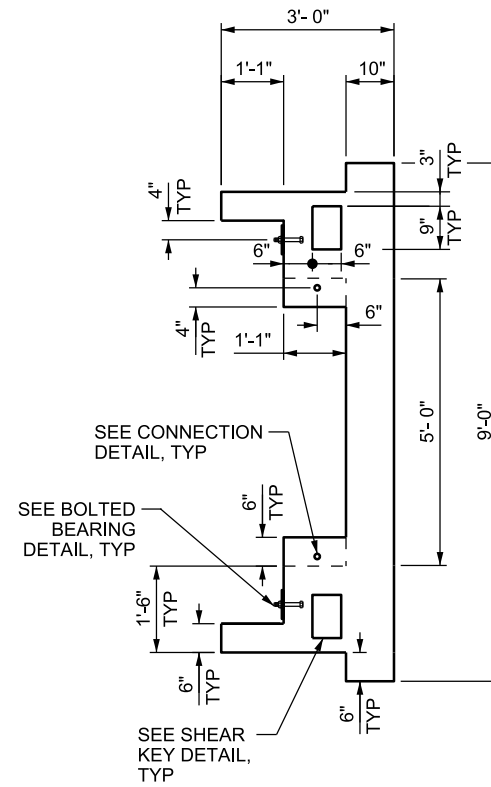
3'- 0"

1'-1"

10"

3" TYP

4" TYP

9" TYP

6"

6"

4" TYP

1'-1"

6"

SEE CONNECTION DETAIL, TYP

5'- 0"

9'-0"

SEE BOLTED BEARING DETAIL, TYP

6" TYP

1'-6" TYP

6" TYP

6" TYP

SEE SHEAR KEY DETAIL, TYP